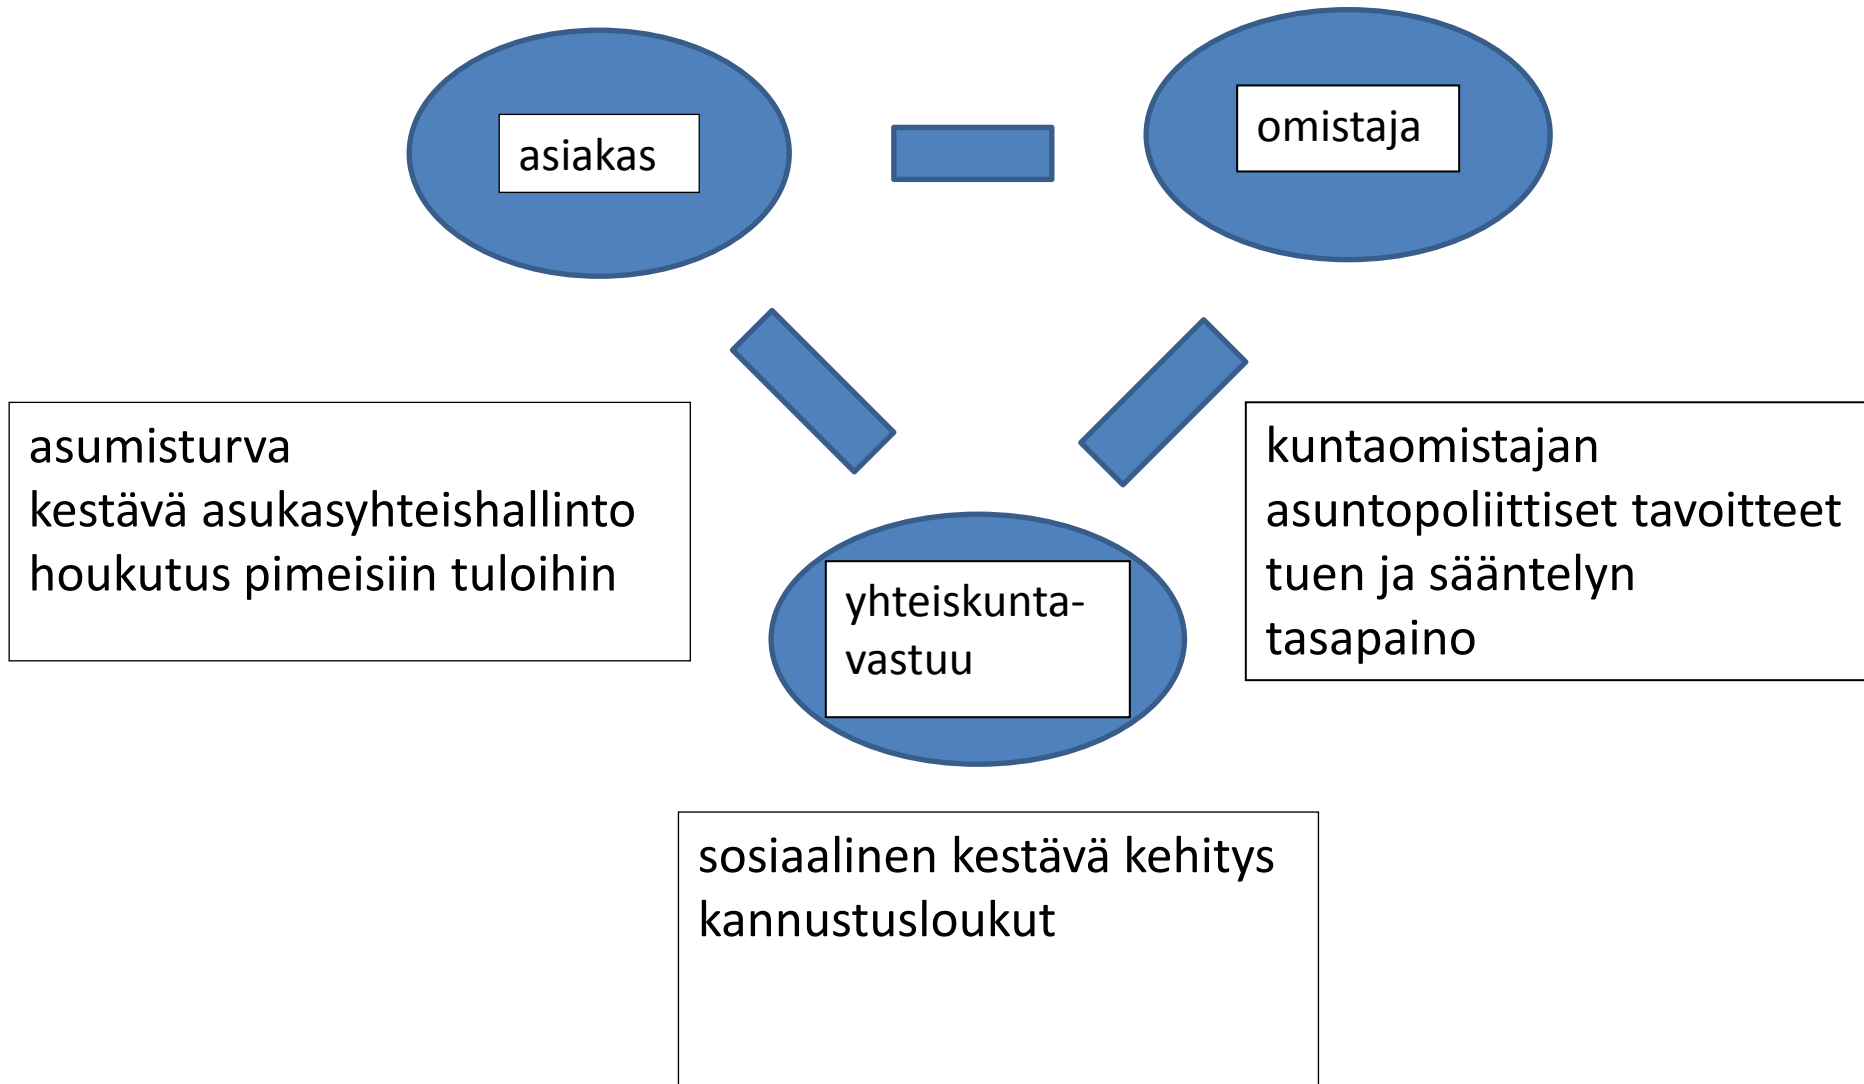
asiakas

omistaja

asumisturva
kestävä asukasyhteishallinto
houkutus pimeisiin tuloihin

yhteiskunta-
vastuu

kuntaomistajan
asuntopoliittiset tavoitteet
tuen ja sääntelyn
tasapaino

sosiaalinen kestävä kehitys
kannustusloukut